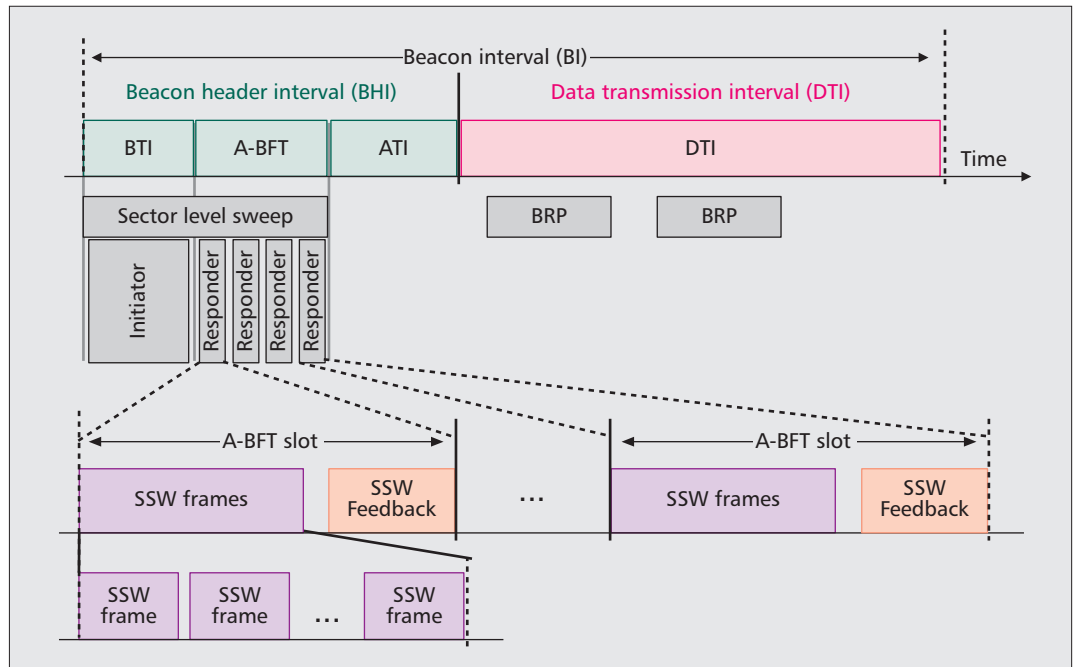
Beacon interval (BI)

Beacon header interval (BHI)

Data transmission interval (DTI)

BTI

A-BFT

ATI

DTI

Time

Sector level sweep

BRP

BRP

Initiator

Responder

Responder

Responder

Responder

A-BFT slot

A-BFT slot

SSW frames

SSW Feedback

...

SSW frames

SSW Feedback

SSW frame

SSW frame

...

SSW frame